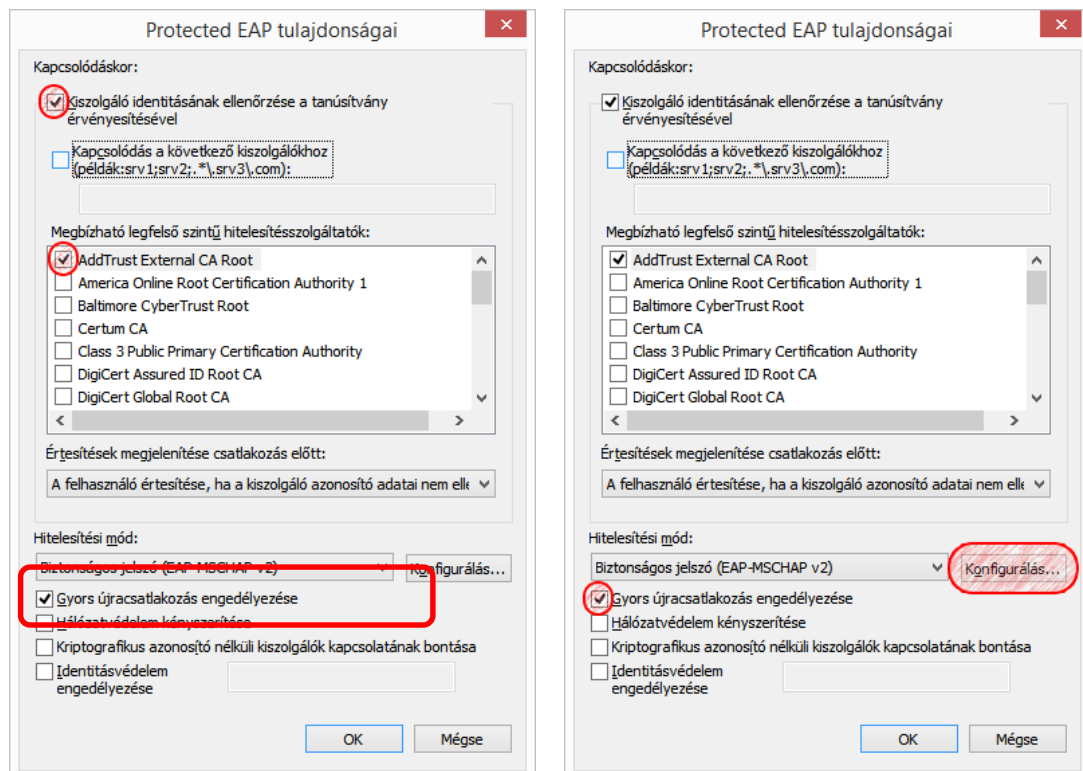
Protected EAP tulajdonságai

Kapcsolódáskor:

Kiszolgáló identitásának ellenőrzése a tanúsítvány érvényesítésével

Kapcsolódás a következő kiszolgálókhoz (példák:srv1;srv2;.*\.srv3\.com):

Megbízható legfelső szintű hitelesítésszolgáltatók:

AddTrust External CA Root
America Online Root Certification Authority 1
Baltimore CyberTrust Root
Certum CA
Class 3 Public Primary Certification Authority
DigiCert Assured ID Root CA
DigiCert Global Root CA

Értesítések megjelenítése csatlakozás előtt:

A felhasználó értesítése, ha a kiszolgáló azonosító adatai nem elle

Hitelesítési mód:

Biztonságos jelszó (EAP-MSCHAP v2)

Konfigurálás...

Gyors újracsatlakozás engedélyezése
Hálózatvédelem kényszerítése
Kriptografikus azonosító nélküli kiszolgálók kapcsolatának bontása
Identitásvédelem engedélyezése

OK
Mégse

Protected EAP tulajdonságai

Kapcsolódáskor:

Kiszolgáló identitásának ellenőrzése a tanúsítvány érvényesítésével

Kapcsolódás a következő kiszolgálókhoz (példák:srv1;srv2;.*\.srv3\.com):

Megbízható legfelső szintű hitelesítésszolgáltatók:

AddTrust External CA Root
America Online Root Certification Authority 1
Baltimore CyberTrust Root
Certum CA
Class 3 Public Primary Certification Authority
DigiCert Assured ID Root CA
DigiCert Global Root CA

Értesítések megjelenítése csatlakozás előtt:

A felhasználó értesítése, ha a kiszolgáló azonosító adatai nem elle

Hitelesítési mód:

Biztonságos jelszó (EAP-MSCHAP v2)

Konfigurálás...

Gyors újracsatlakozás engedélyezése
Hálózatvédelem kényszerítése
Kriptografikus azonosító nélküli kiszolgálók kapcsolatának bontása
Identitásvédelem engedélyezése

OK
Mégse